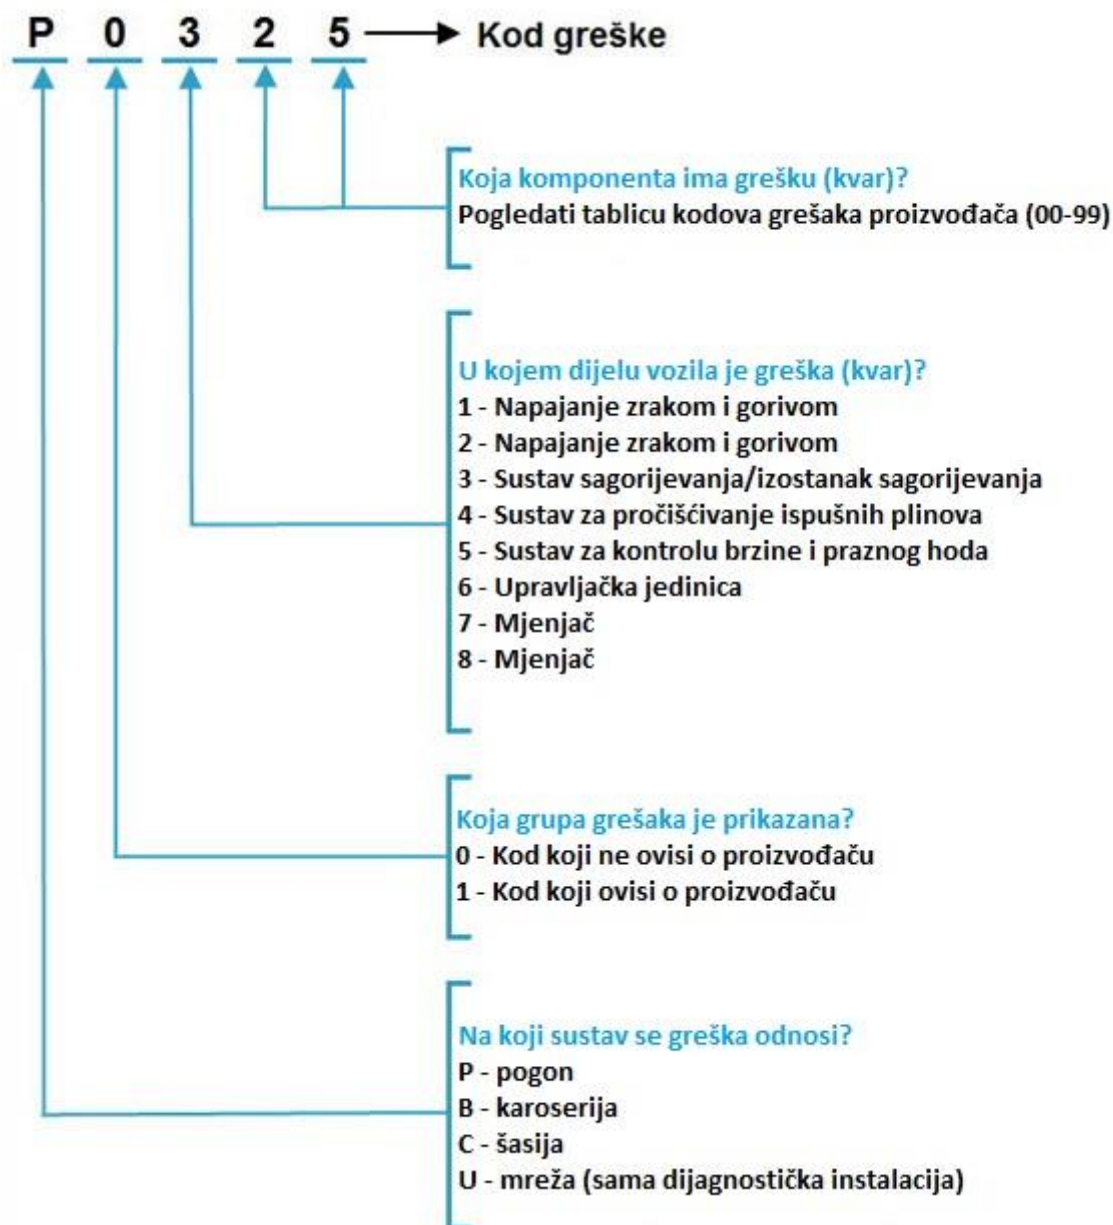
P 0 3 2 5 → Kod greške

Koja komponenta ima grešku (kvar)?
Pogledati tablicu kodova grešaka proizvođača (00-99)

U kojem dijelu vozila je greška (kvar)?
1 - Napajanje zrakom i gorivom
2 - Napajanje zrakom i gorivom
3 - Sustav sagorijevanja/izostanak sagorijevanja
4 - Sustav za pročišćivanje ispušnih plinova
5 - Sustav za kontrolu brzine i praznog hoda
6 - Upravljačka jedinica
7 - Mjenjač
8 - Mjenjač

Koja grupa grešaka je prikazana?
0 - Kod koji ne ovisi o proizvođaču
1 - Kod koji ovisi o proizvođaču

Na koji sustav se greška odnosi?
P - pogon
B - karoserija
C - šasija
U - mreža (sama dijagnostička instalacija)